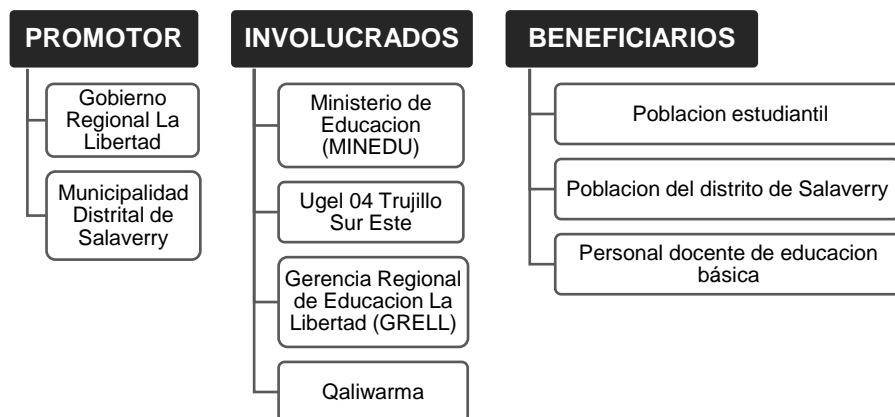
PROMOTOR

Gobierno Regional La Libertad

Municipalidad Distrital de Salaverry

INVOLUCRADOS

Ministerio de Educacion (MINEDU)

Ugel 04 Trujillo Sur Este

Gerencia Regional de Educacion La Libertad (GRELL)

Qaliwarma

BENEFICIARIOS

Poblacion estudiantil

Poblacion del distrito de Salaverry

Personal docente de educacion básica